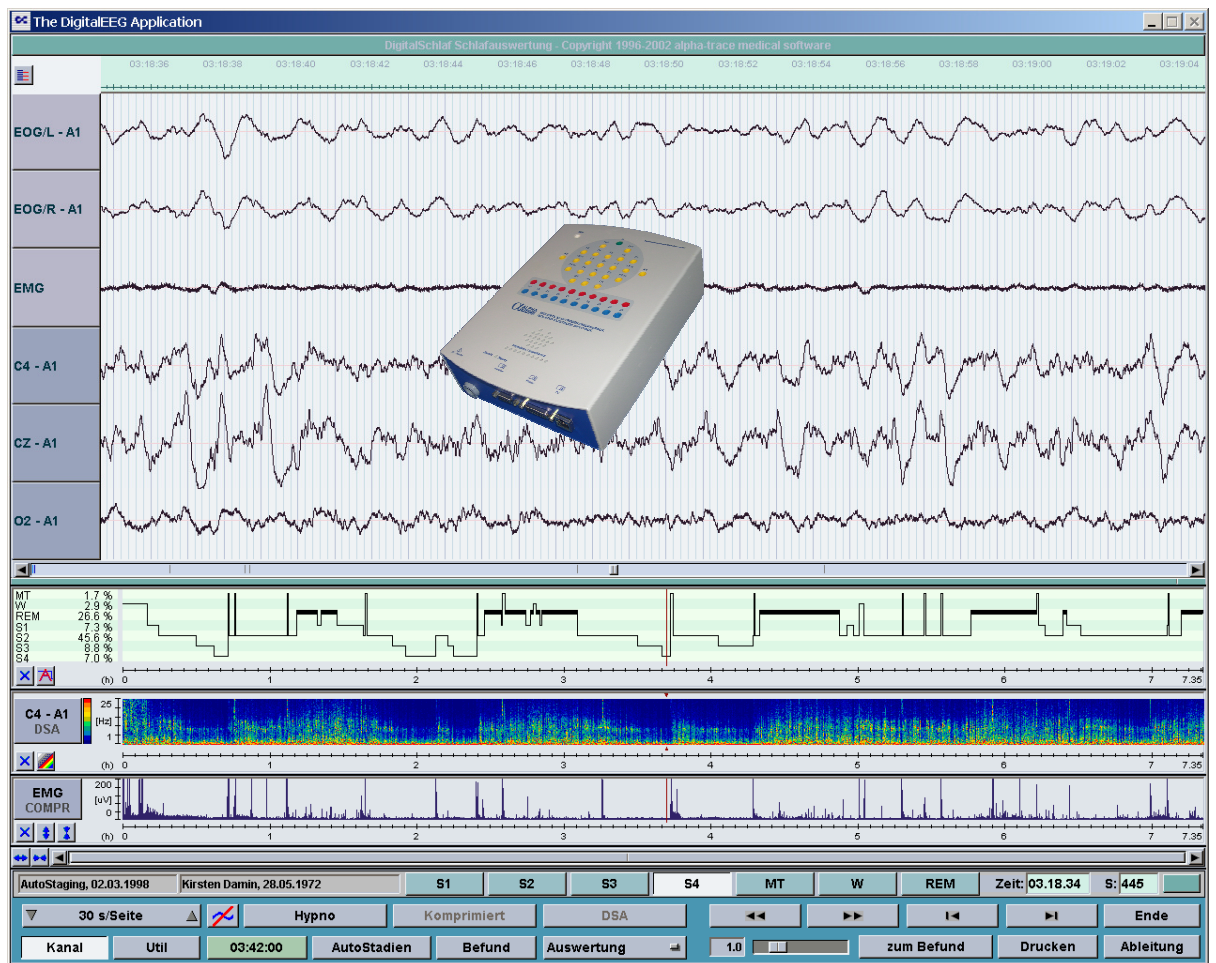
The DigitalEEG Application

DigitalSchlaf Schlafauswertung - Copyright 1996-2002 alpha-trace medical software

03:18:36 03:18:38 03:18:40 03:18:42 03:18:44 03:18:46 03:18:48 03:18:50 03:18:52 03:18:54 03:18:56 03:18:58 03:19:00 03:19:02 03:19:04

EOG/L - A1
EOG/R - A1
EMG
C4 - A1
CZ - A1
O2 - A1

MT 1.7 %
W 2.9 %
REM 26.6 %
S1 7.3 %
S2 45.6 %
S3 8.8 %
S4 7.0 %

(h) 0 1 2 3 4 5 6 7 7.35

C4 - A1
DSA
25
[Hz]
1
(h) 0 1 2 3 4 5 6 7 7.35

EMG
COMPR
200
[uV]
0
(h) 0 1 2 3 4 5 6 7 7.35

AutoStaging, 02.03.1998 | Kirsten Damin, 28.05.1972 | S1 | S2 | S3 | S4 | MT | W | REM | Zeit: 03.18.34 | S: 445

30 s/Seite | Hypno | Komprimiert | DSA | ◄◄ | ►► | I◄ | ►I | Ende

Kanal | Util | 03:42:00 | AutoStadien | Befund | Auswertung | 1.0 | zum Befund | Drucken | Ableitung